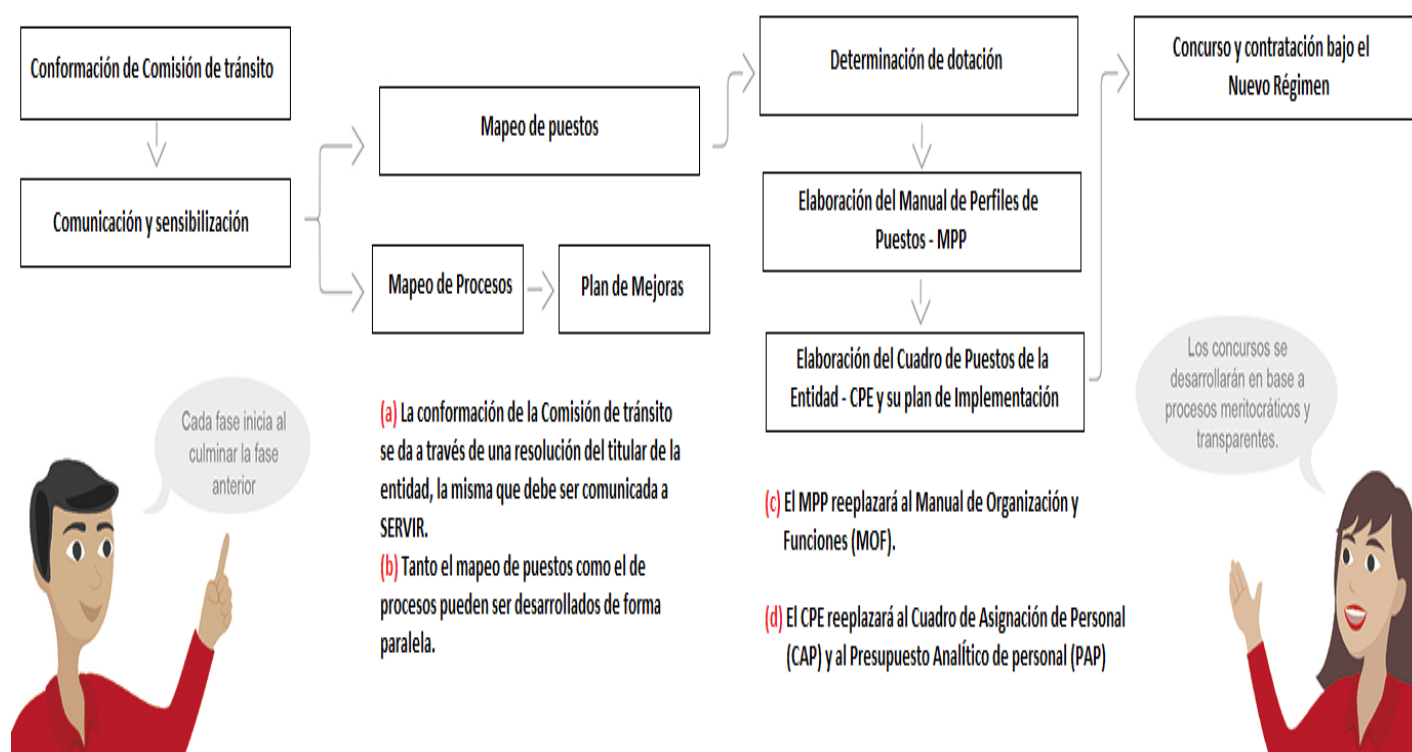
Conformación de Comisión de tránsito

Comunicación y sensibilización

Mapeo de puestos

Mapeo de Procesos

Plan de Mejoras

Determinación de dotación

Elaboración del Manual de Perfiles de Puestos - MPP

Elaboración del Cuadro de Puestos de la Entidad - CPE y su plan de Implementación

Concurso y contratación bajo el Nuevo Régimen

Cada fase inicia al culminar la fase anterior

(a) La conformación de la Comisión de tránsito se da a través de una resolución del titular de la entidad, la misma que debe ser comunicada a SERVIR.

(b) Tanto el mapeo de puestos como el de procesos pueden ser desarrollados de forma paralela.

(c) El MPP reeplazará al Manual de Organización y Funciones (MOF).

(d) El CPE reeplazará al Cuadro de Asignación de Personal (CAP) y al Presupuesto Analítico de personal (PAP)

Los concursos se desarrollarán en base a procesos meritocráticos y transparentes.